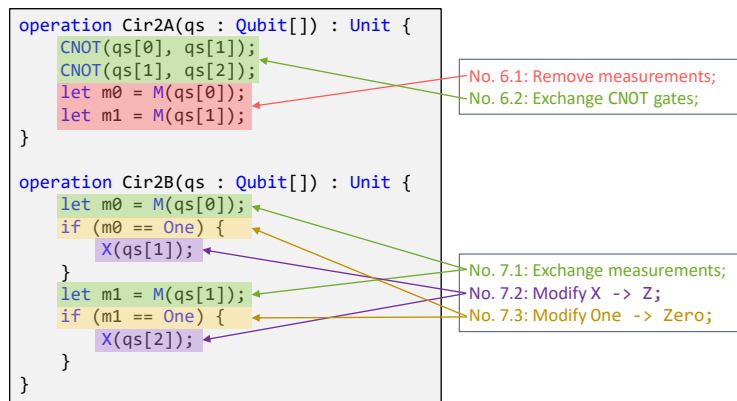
operation Cir2A(qs : Qubit[]) : Unit {
    CNOT(qs[0], qs[1]);
    CNOT(qs[1], qs[2]);
    let m0 = M(qs[0]);
    let m1 = M(qs[1]);
}

operation Cir2B(qs : Qubit[]) : Unit {
    let m0 = M(qs[0]);
    if (m0 == One) {
        X(qs[1]);
    }
    let m1 = M(qs[1]);
    if (m1 == One) {
        X(qs[2]);
    }
}

No. 6.1: Remove measurements;
No. 6.2: Exchange CNOT gates;

No. 7.1: Exchange measurements;
No. 7.2: Modify X -> Z;
No. 7.3: Modify One -> Zero;